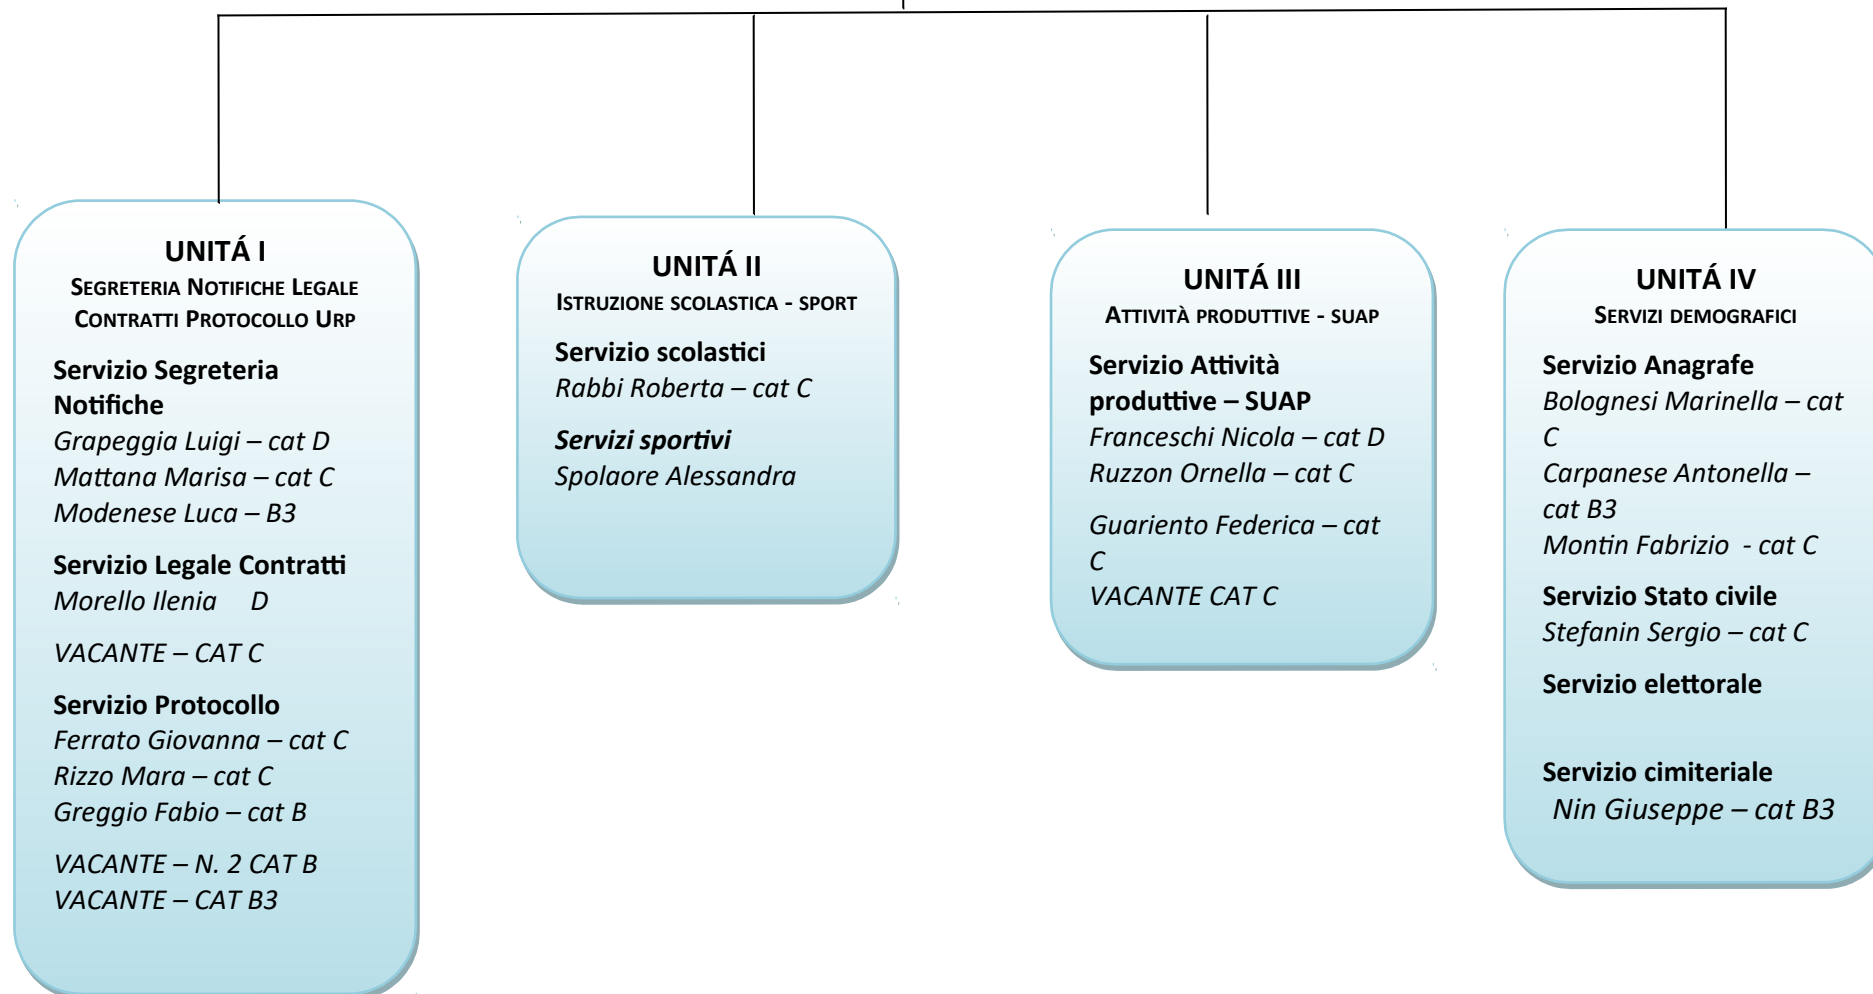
UNITÁ I
SEGRETERIA NOTIFICHE LEGALE CONTRATTI PROTOCOLLO URP

Servizio Segreteria Notifiche
Grapeggia Luigi – cat D
Mattana Marisa – cat C
Modenese Luca – B3

Servizio Legale Contratti
Morello Ilenia D

VACANTE – CAT C

Servizio Protocollo
Ferrato Giovanna – cat C
Rizzo Mara – cat C
Greggio Fabio – cat B

VACANTE – N. 2 CAT B
VACANTE – CAT B3

UNITÁ II
ISTRUZIONE SCOLASTICA - SPORT

Servizio scolastici
Rabbi Roberta – cat C

Servizi sportivi
Spolaore Alessandra

UNITÁ III
ATTIVITÀ PRODUTTIVE - SUAP

Servizio Attività produttive – SUAP
Franceschi Nicola – cat D
Ruzzon Ornella – cat C

Guariento Federica – cat C
VACANTE CAT C

UNITÁ IV
SERVIZI DEMOGRAFICI

Servizio Anagrafe
Bolognesi Marinella – cat C
Carpanese Antonella – cat B3
Montin Fabrizio - cat C

Servizio Stato civile
Stefanin Sergio – cat C

Servizio elettorale

Servizio cimiteriale
Nin Giuseppe – cat B3